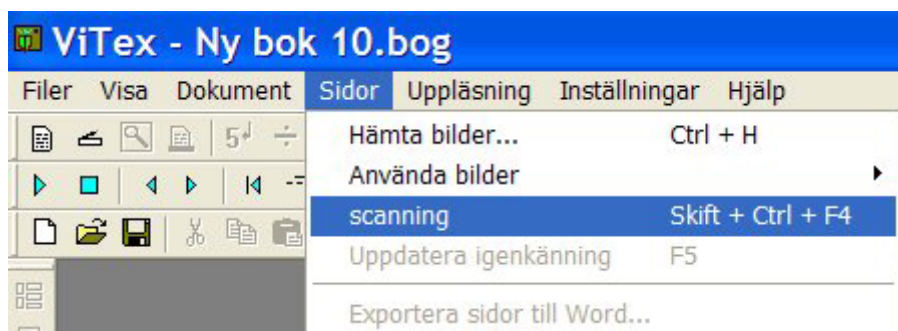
ViTex - Ny bok 10.bog

Filer Visa Dokument Sidor Uppläsning Inställningar Hjälp

Hämta bilder... Ctrl + H
Använda bilder
scanning Skift + Ctrl + F4
Uppdatera igenkänning F5
Exportera sidor till Word...